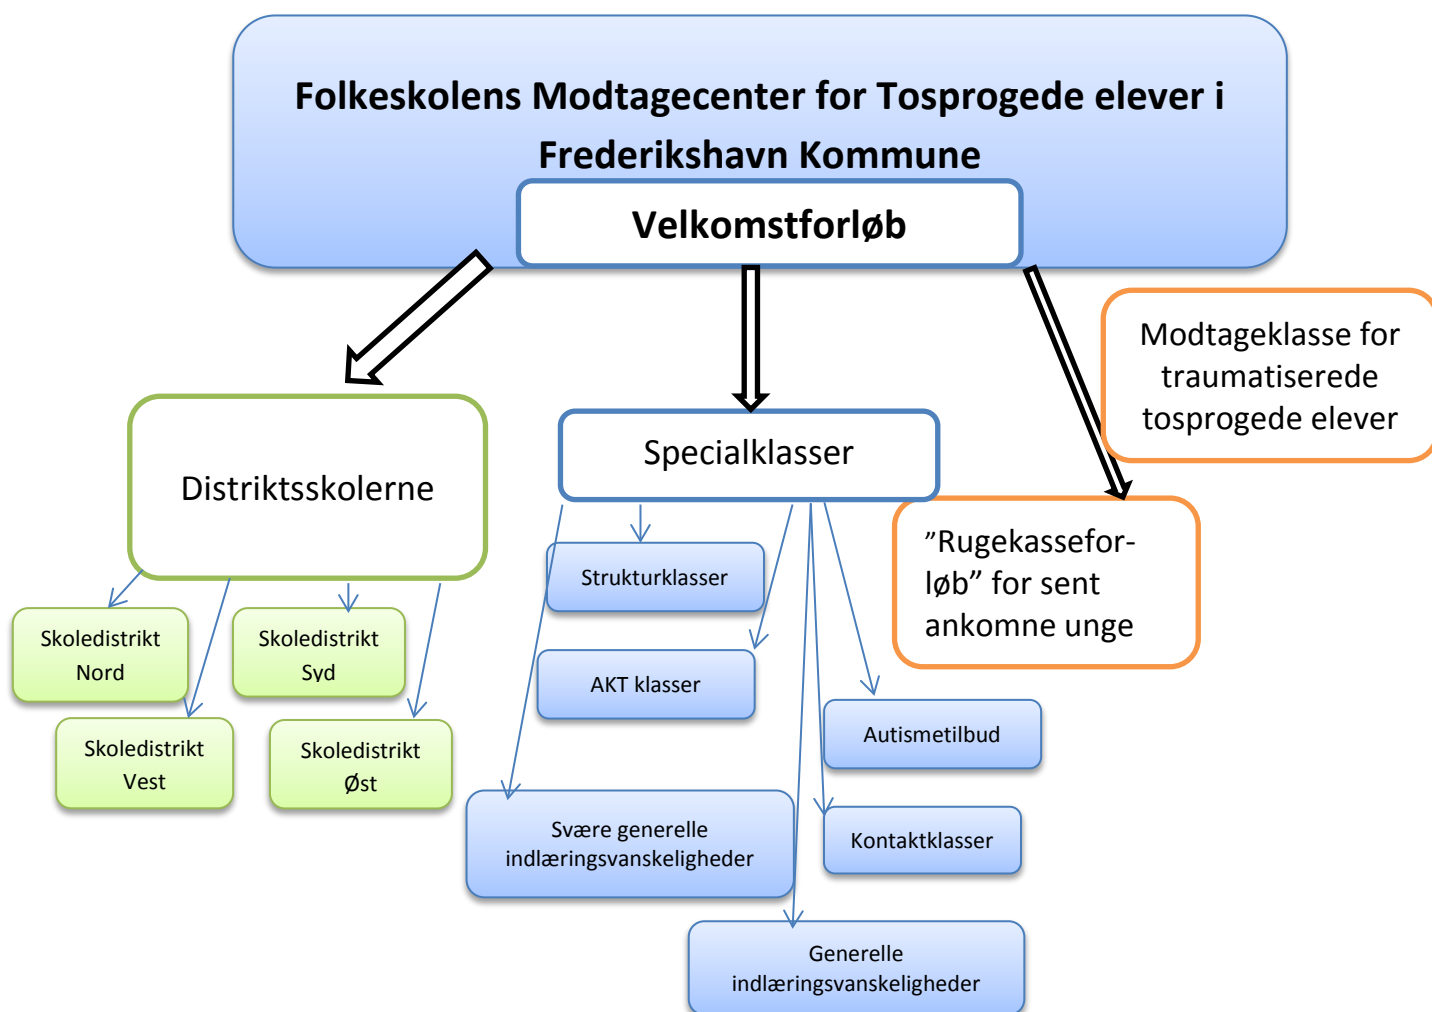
Folkeskolens Modtagecenter for Tosprogede elever i Frederikshavn Kommune

Velkomstforløb

Modtageklasse for traumatiserede tosprogede elever

Distriktsskolerne

Specialklasser

”Rugekasseforløb” for sent ankomne unge

Skoledistrikt Nord

Skoledistrikt Syd

Skoledistrikt Vest

Skoledistrikt Øst

Strukturklasser

AKT klasser

Autismetilbud

Svære generelle indlæringsvanskeligheder

Kontaktklasser

Generelle indlæringsvanskeligheder